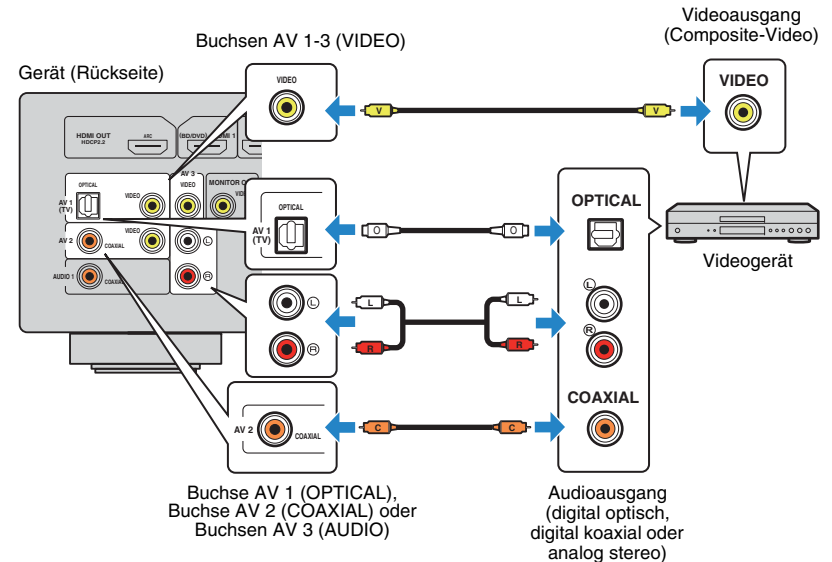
Buchsen AV 1-3 (VIDEO)

Videoausgang (Composite-Video)

Gerät (Rückseite)

VIDEO

V

V

VIDEO

HDMI OUT HDCP2.2

ARC

(BD/DVD)

HDMI 1

AV 3

MONITOR O

OPTICAL

VIDEO

VIDEO

AV 1 (TV)

AV 2

COAXIAL

VIDEO

L

R

AUDIO 1

COAXIAL

OPTICAL

AV 1 (TV)

O

O

OPTICAL

Videogerät

L

L

L

R

R

R

L

R

COAXIAL

AV 2

COAXIAL

C

C

Buchse AV 1 (OPTICAL), Buchse AV 2 (COAXIAL) oder Buchsen AV 3 (AUDIO)

Audioausgang (digital optisch, digital koaxial oder analog stereo)